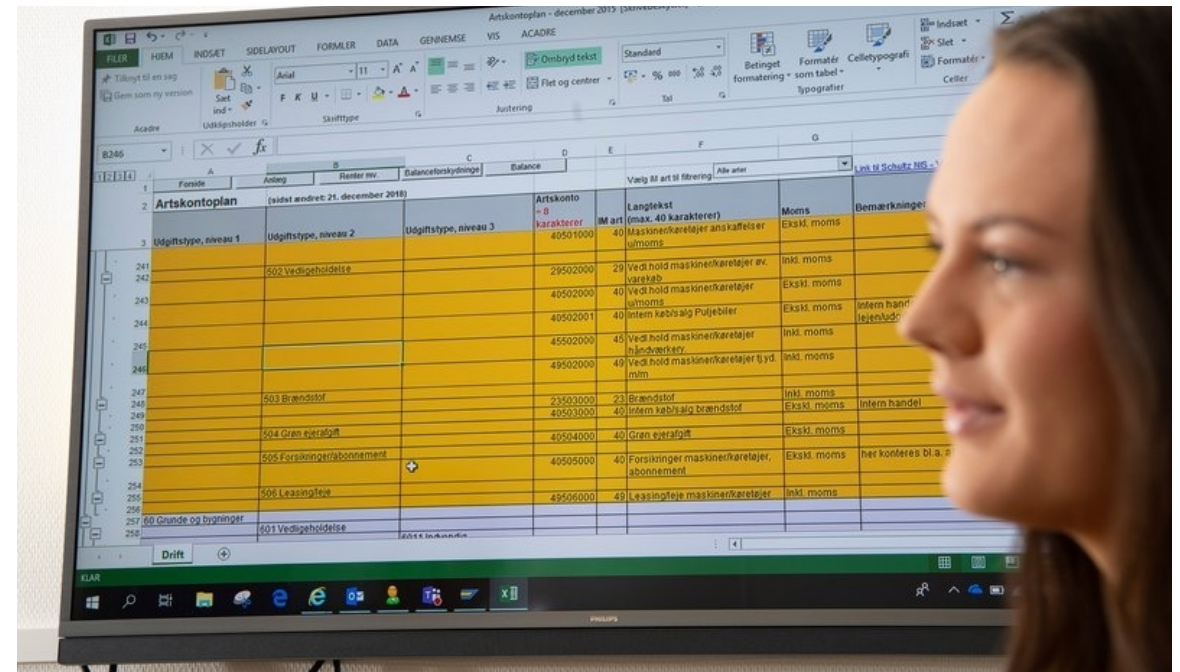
Artskontoplan - december 2015 [Skrivebeskyttet]

FILER HJEM INDSÆT SIDELAYOUT FORMLER DATA GENNEMSE VIS ACADRE

Tilknyt til en sag
Gem som ny version
Acadre

Sæt ind
Udklipsholder

Arial 11
F K U
Skrifttype

Ombryd tekst
Flet og centrer
Justering

Standard
% 000
Tal

Betinget formatering
Formatér som tabel
Celletypografi
Typografier

Indsæt
Slet
Formatér
Celler

B246

| | A | B | C | D | E | F | G |
|---|---|---|---|---|---|---|---|
| 1 | Forside | Anlæg | Renter mv. | Balanceforskydninger | Balance | Vælg IM art til filtrering Alle arter | Link til Schultz NIS |
| 2 | Artskontoplan | (sidst ændret: 21. december 2018) | | Artskonto = 8 karakterer | IM art | Langtekst (max. 40 karakterer) | Moms | Bemærkninger |
| 3 | Udgiftstype, niveau 1 | Udgiftstype, niveau 2 | Udgiftstype, niveau 3 | | | | |
| 241 | | | | 40501000 | 40 | Maskiner/køretøjer anskaffelser u/moms | Ekskl. moms | |
| 242 | | 502 Vedligeholdelse | | 29502000 | 29 | Vedl.hold maskiner/køretøjer øv. varekøb | Inkl. moms | |
| 243 | | | | 40502000 | 40 | Vedl.hold maskiner/køretøjer u/moms | Ekskl. moms | |
| 244 | | | | 40502001 | 40 | Intern køb/salg Puljebiler | Ekskl. moms | Intern handel lejen/udc |
| 245 | | | | 45502000 | 45 | Vedl.hold maskiner/køretøjer håndværkere | Inkl. moms | |
| 246 | | | | 49502000 | 49 | Vedl.hold maskiner/køretøjer tj.yd. m/m | Inkl. moms | |
| 247 | | 503 Brændstof | | 23503000 | 23 | Brændstof | Inkl. moms | |
| 248 | | | | 40503000 | 40 | Intern køb/salg brændstof | Ekskl. moms | Intern handel |
| 250 | | 504 Grøn ejerafgift | | 40504000 | 40 | Grøn ejerafgift | Ekskl. moms | |
| 252 | | 505 Forsikringer/abonnement | | 40505000 | 40 | Forsikringer maskiner/køretøjer, abonnement | Ekskl. moms | her konteres bl.a. |
| 255 | | 506 Leasing/leje | | 49506000 | 49 | Leasing/leje maskiner/køretøjer | Inkl. moms | |
| 257 | 60 Grunde og bygninger | | | | | | | |
| 258 | | 601 Vedligeholdelse | 6011 Indvendig | | | | | |

Drift

KLAR

PHILIPS